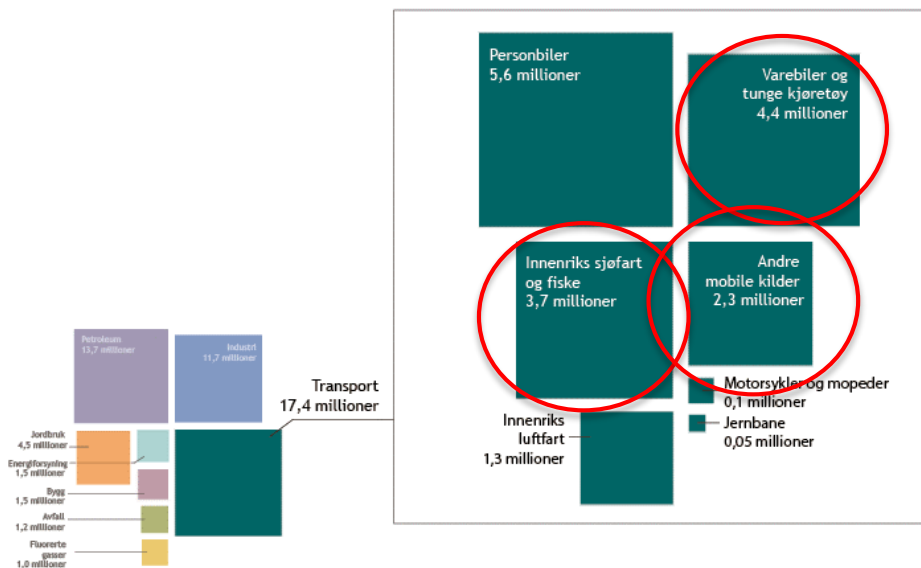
Personbiler
5,6 millioner

Varebiler og tunge kjøretøy
4,4 millioner

Innenriks sjøfart og fiske
3,7 millioner

Andre mobile kilder
2,3 millioner

Motorsykler og mopeder
0,1 millioner

Jernbane
0,05 millioner

Innenriks luftfart
1,3 millioner

Transport
17,4 millioner

Petroleum
13,7 millioner

Industri
11,7 millioner

Jordbruk
4,5 millioner

Energiforsyning
1,5 millioner

Bygg
1,5 millioner

Avfall
1,2 millioner

Fluorerte gasser
1,0 millioner